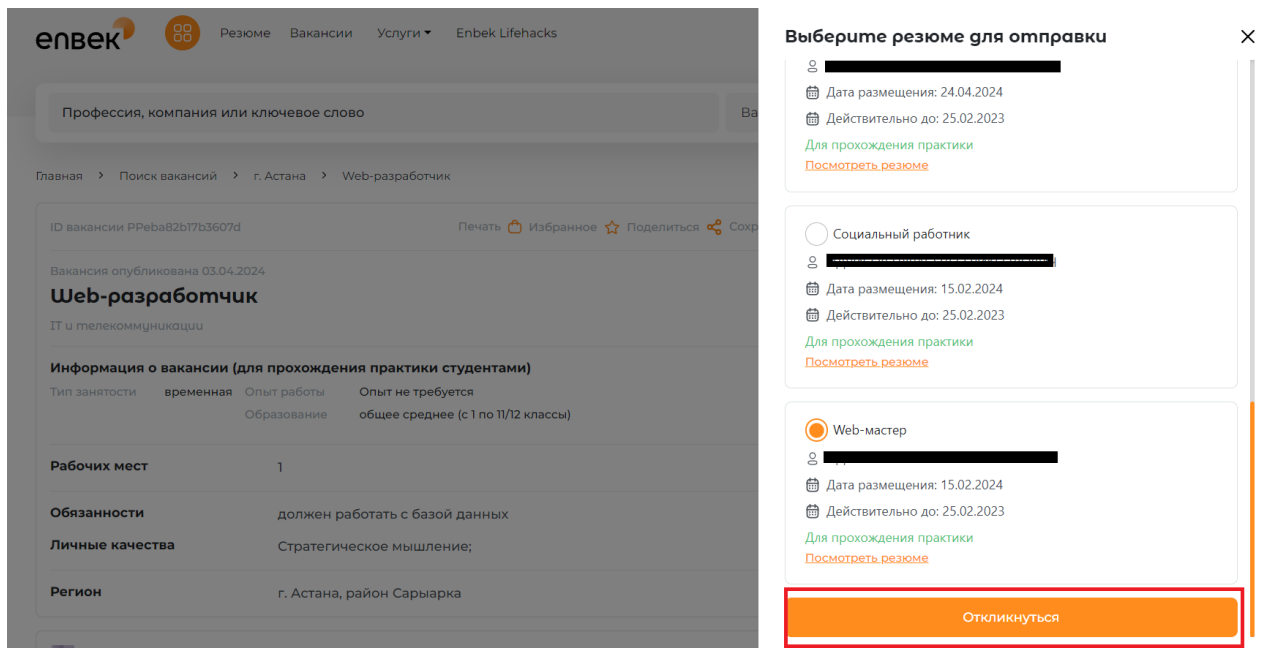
enbek

Резюме Вакансии Услуги Enbek Lifehacks

Профессия, компания или ключевое слово

Ва

Главная › Поиск вакансий › г. Астана › Web-разработчик

ID вакансии PPeba82b17b3607d

Печать Избранное Поделиться Сохр

Вакансия опубликована 03.04.2024

Web-разработчик

IT и телекоммуникации

Информация о вакансии (для прохождения практики студентами)

Тип занятости временная Опыт работы Опыт не требуется

Образование общее среднее (с 1 по 11/12 классы)

Рабочих мест 1

Обязанности должен работать с базой данных

Личные качества Стратегическое мышление;

Регион г. Астана, район Сарыарка

Выберите резюме для отправки

Дата размещения: 24.04.2024

Действительно до: 25.02.2023

Для прохождения практики

Посмотреть резюме

Социальный работник

Дата размещения: 15.02.2024

Действительно до: 25.02.2023

Для прохождения практики

Посмотреть резюме

Web-мастер

Дата размещения: 15.02.2024

Действительно до: 25.02.2023

Для прохождения практики

Посмотреть резюме

Откликнуться